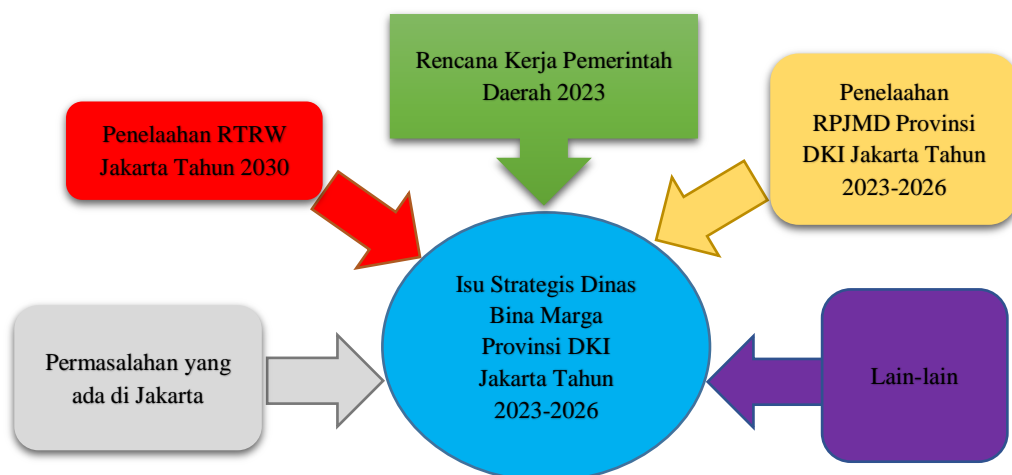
Rencana Kerja Pemerintah Daerah 2023

Penelaahan RTRW Jakarta Tahun 2030

Penelaahan RPJMD Provinsi DKI Jakarta Tahun 2023-2026

Isu Strategis Dinas Bina Marga Provinsi DKI Jakarta Tahun 2023-2026

Permasalahan yang ada di Jakarta

Lain-lain